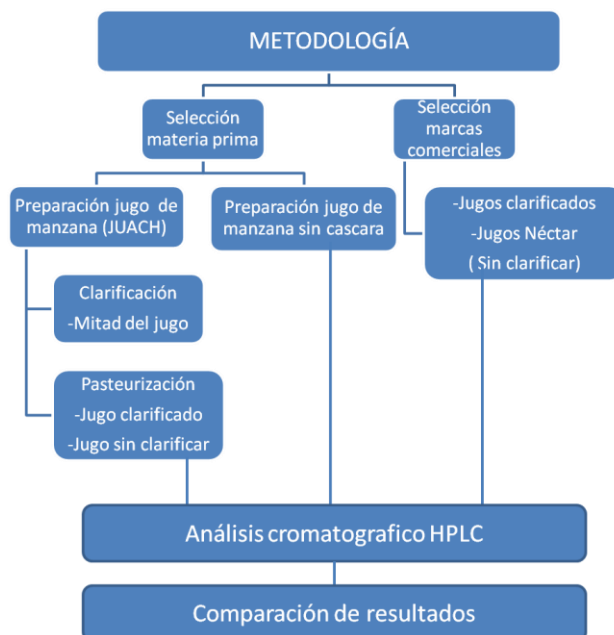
METODOLOGÍA

Selección materia prima

Selección marcas comerciales

Preparación jugo de manzana (JUACH)

Preparación jugo de manzana sin cascara

-Jugos clarificados
-Jugos Néctar
( Sin clarificar)

Clarificación
-Mitad del jugo

Pasteurización
-Jugo clarificado
-Jugo sin clarificar

Análisis cromatografico HPLC

Comparación de resultados